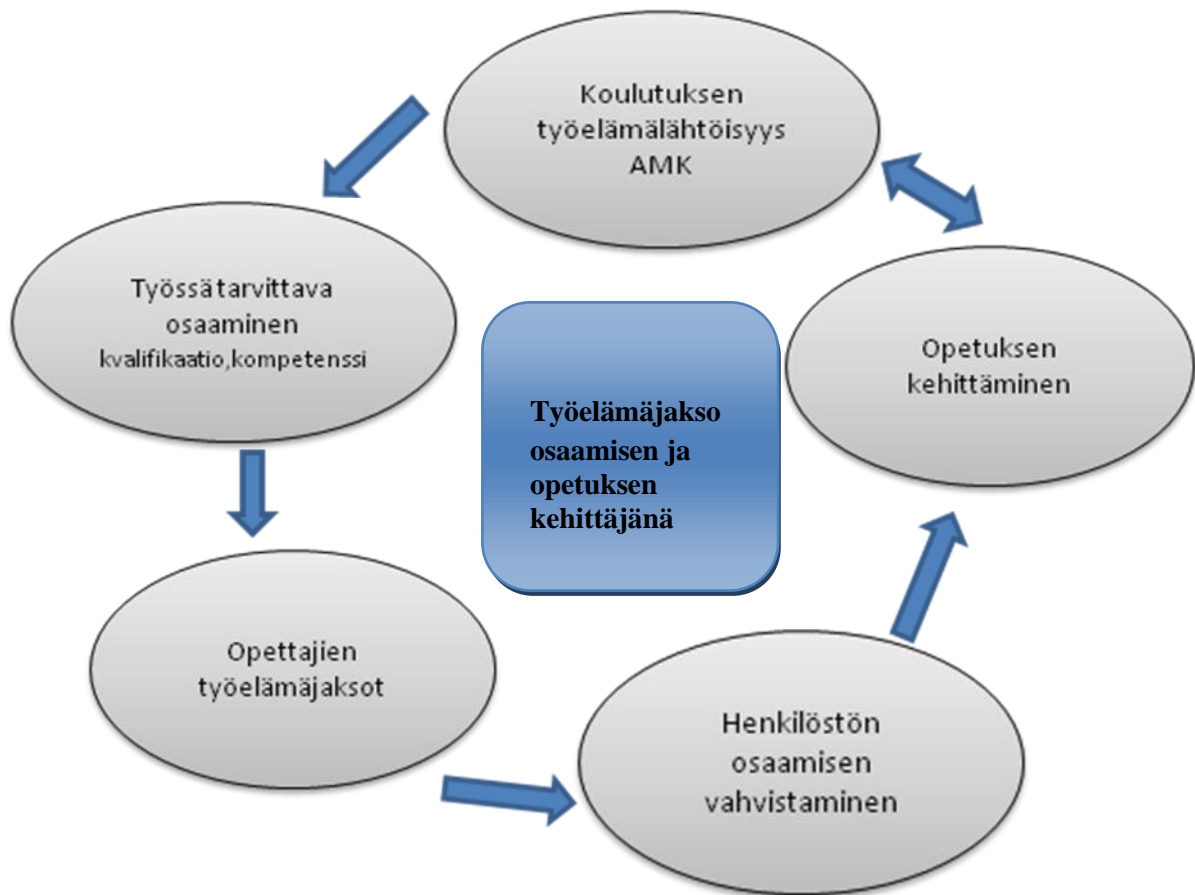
Koulutuksen työelämälähtöisyys AMK

Työssätarvittava osaaminen kvalifikaatio,kompetenssi

Työelämäjakso osaamisen ja opetuksen kehittäjänä

Opetuksen kehittäminen

Opettajien työelämäjaksot

Henkilöstön osaamisen vahvistaminen